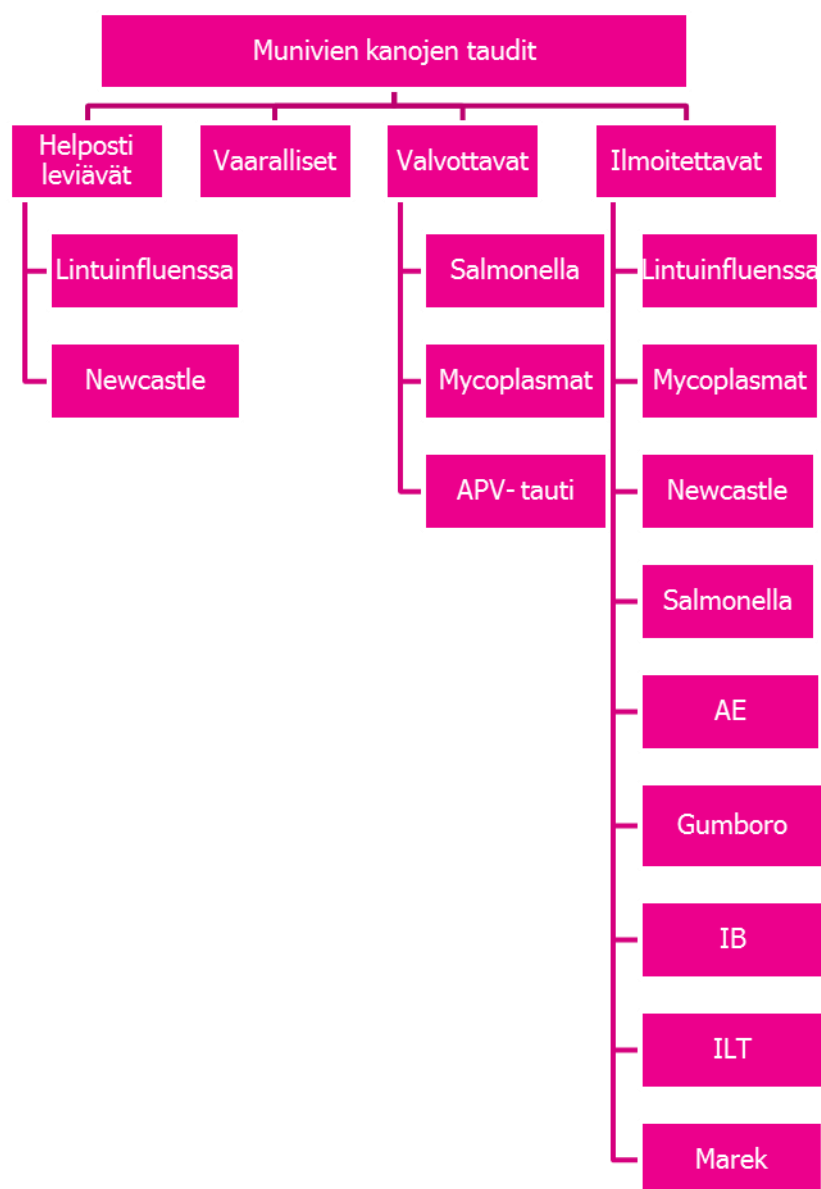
Munivien kanojen taudit

Helposti leviävät

Lintuinfluenssa

Newcastle

Vaaralliset

Valvottavat

Salmonella

Mycoplasmat

APV- tauti

Ilmoitettavat

Lintuinfluenssa

Mycoplasmat

Newcastle

Salmonella

AE

Gumboro

IB

ILT

Marek